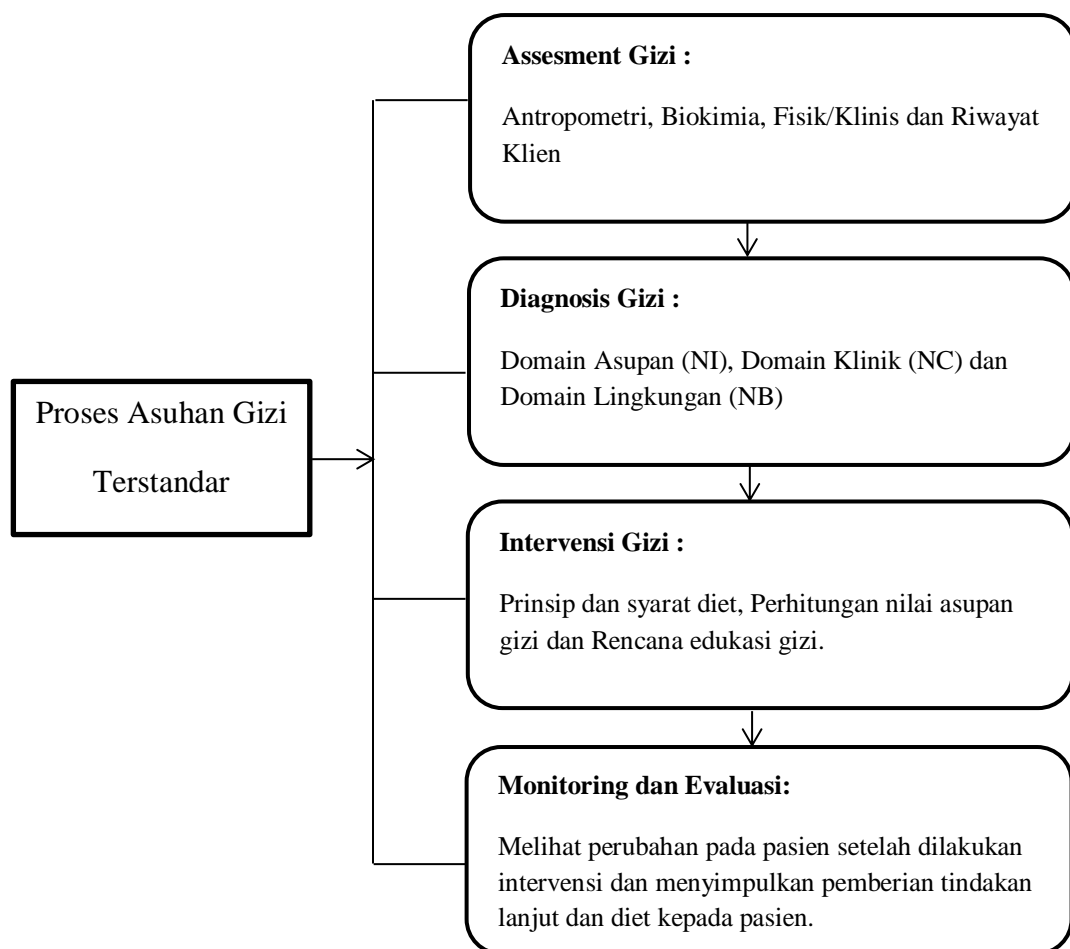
Proses Asuhan Gizi Terstandar

Assesment Gizi :

Antropometri, Biokimia, Fisik/Klinis dan Riwayat Klien

Diagnosis Gizi :

Domain Asupan (NI), Domain Klinik (NC) dan Domain Lingkungan (NB)

Intervensi Gizi :

Prinsip dan syarat diet, Perhitungan nilai asupan gizi dan Rencana edukasi gizi.

Monitoring dan Evaluasi:

Melihat perubahan pada pasien setelah dilakukan intervensi dan menyimpulkan pemberian tindakan lanjut dan diet kepada pasien.